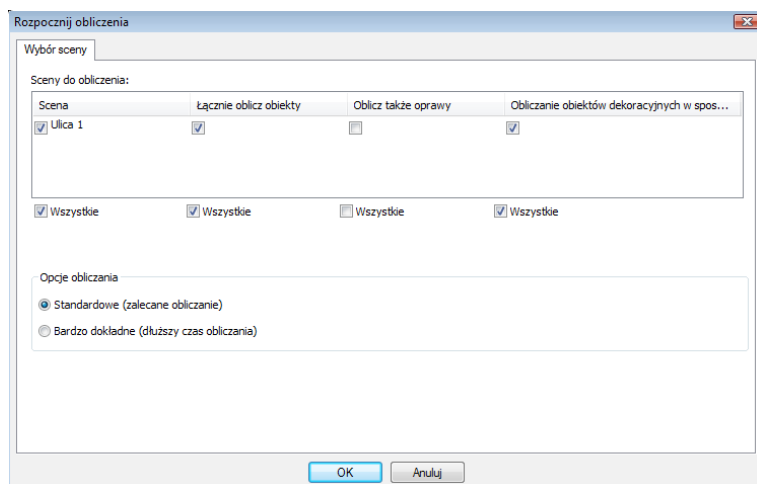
Rozpocznij obliczenia

Wybór sceny

Sceny do obliczenia:

| Scena | Łącznie oblicz obiekty | Oblicz także oprawy | Obliczanie obiektów dekoracyjnych w spos... |
|---|---|---|---|
| Ulica 1 | | | |

Wszystkie Wszystkie Wszystkie Wszystkie

Opcje obliczania

Standardowe (zalecane obliczanie)

Bardzo dokładne (dłuższy czas obliczania)

OK Anuluj